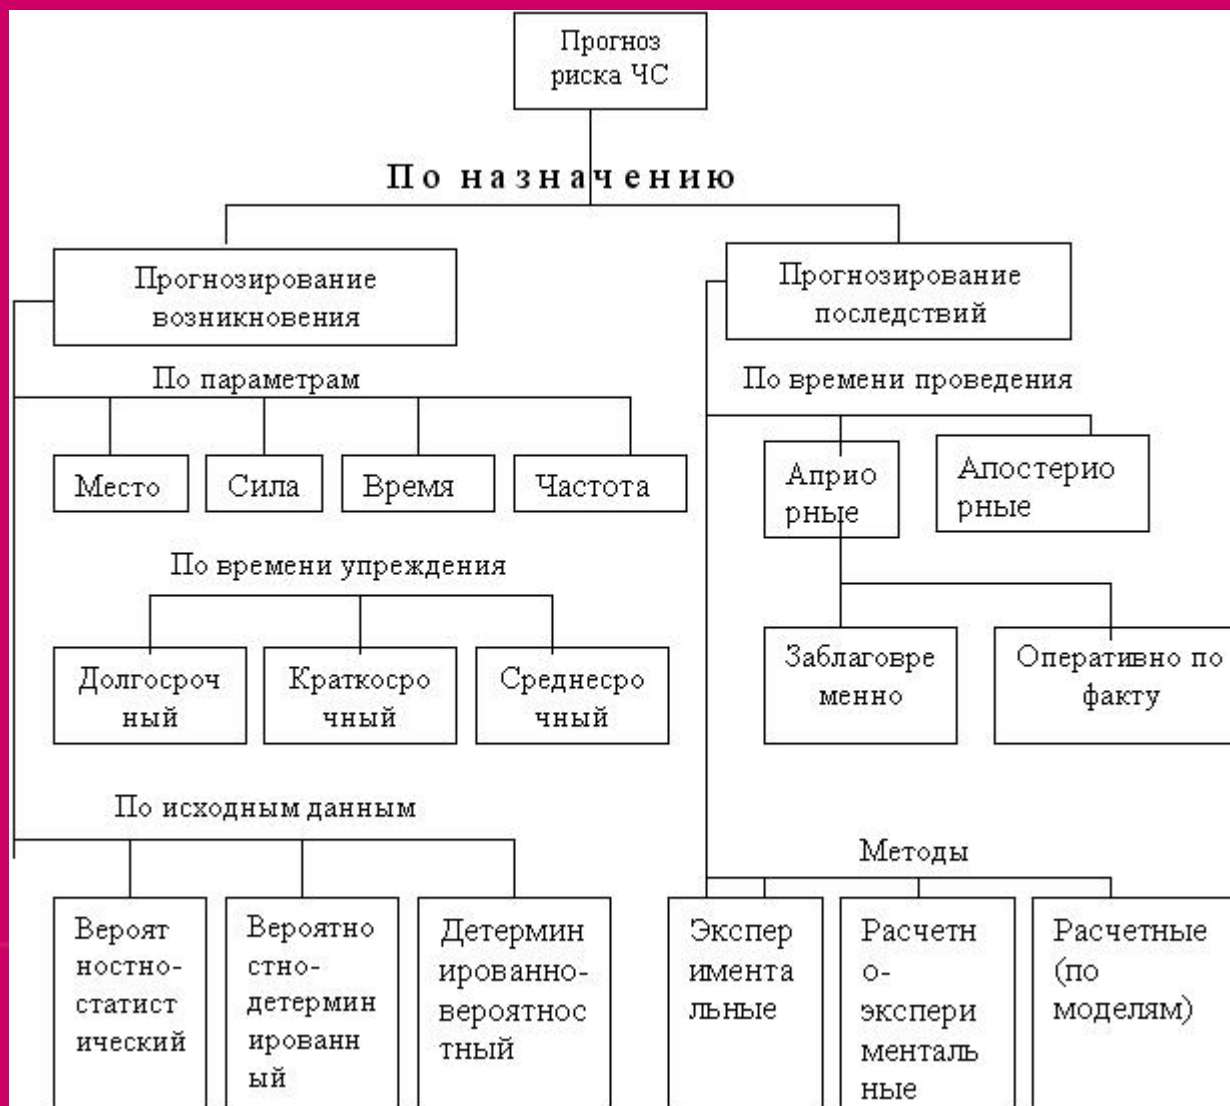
Прогноз риска ЧС

По назначению

Прогнозирование возникновения

Прогнозирование последствий

По параметрам

Место

Сила

Время

Частота

По времени проведения

Априорные

Апостериорные

По времени упреждения

Долгосрочный

Краткосрочный

Среднесрочный

Заблаговременно

Оперативно по факту

По исходным данным

Методы

Вероятностно-статистический

Вероятностно-детерминированный

Детерминированно-вероятностный

Экспериментальные

Расчетно-экспериментальные

Расчетные (по моделям)